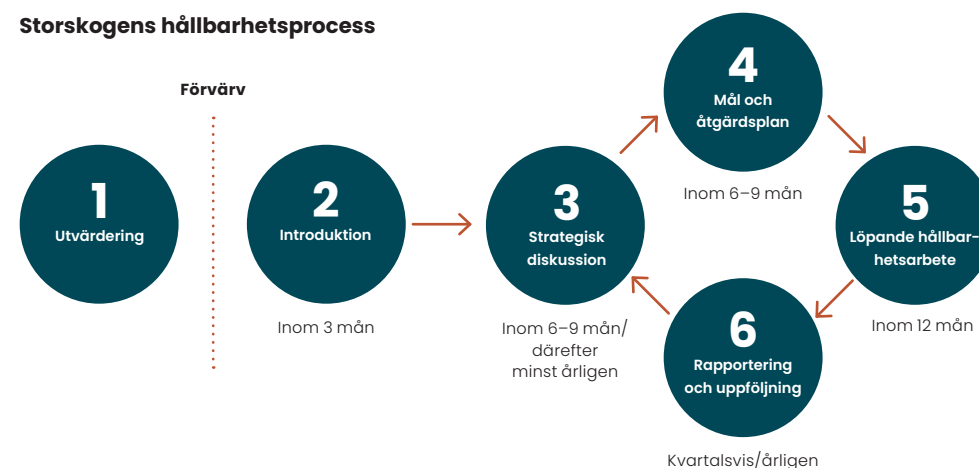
Storskogens hållbarhetsprocess

Förvärv

1
Utvärdering

2
Introduktion

Inom 3 mån

3
Strategisk diskussion

Inom 6–9 mån/ därefter minst årligen

4
Mål och åtgärdsplan

Inom 6–9 mån

5
Löpande hållbarhetsarbete

Inom 12 mån

6
Rapportering och uppföljning

Kvartalsvis/årligen